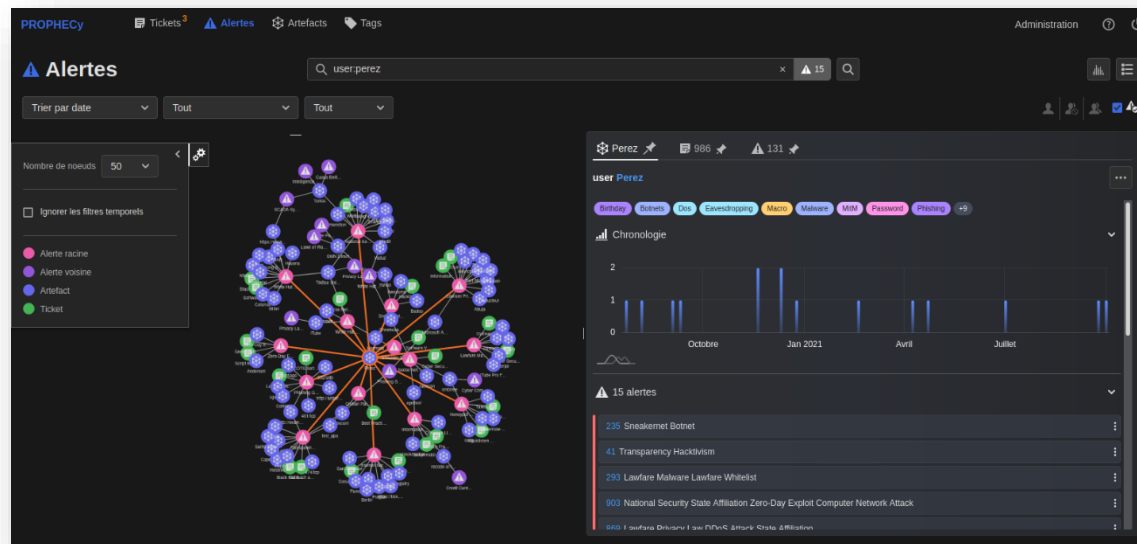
PROPHECy Tickets 3 Alertes Artefacts Tags Administration

Alertes

user:perez × 15

Trier par date Tout Tout

Nombre de noeuds 50

Ignorer les filtres temporels

Alerte racine
Alerte voisine
Artefact
Ticket

Perez 986 131

user Perez

Birthday Botnets Dos Eavesdropping Macro Malware MitM Password Phishing +9

Chronologie

2
1
0
Octobre Jan 2021 Avril Juillet

15 alertes

235 Sneakernet Botnet
41 Transparency Hacktivism
293 Lawfare Malware Lawfare Whitelist
903 National Security State Affiliation Zero-Day Exploit Computer Network Attack
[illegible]